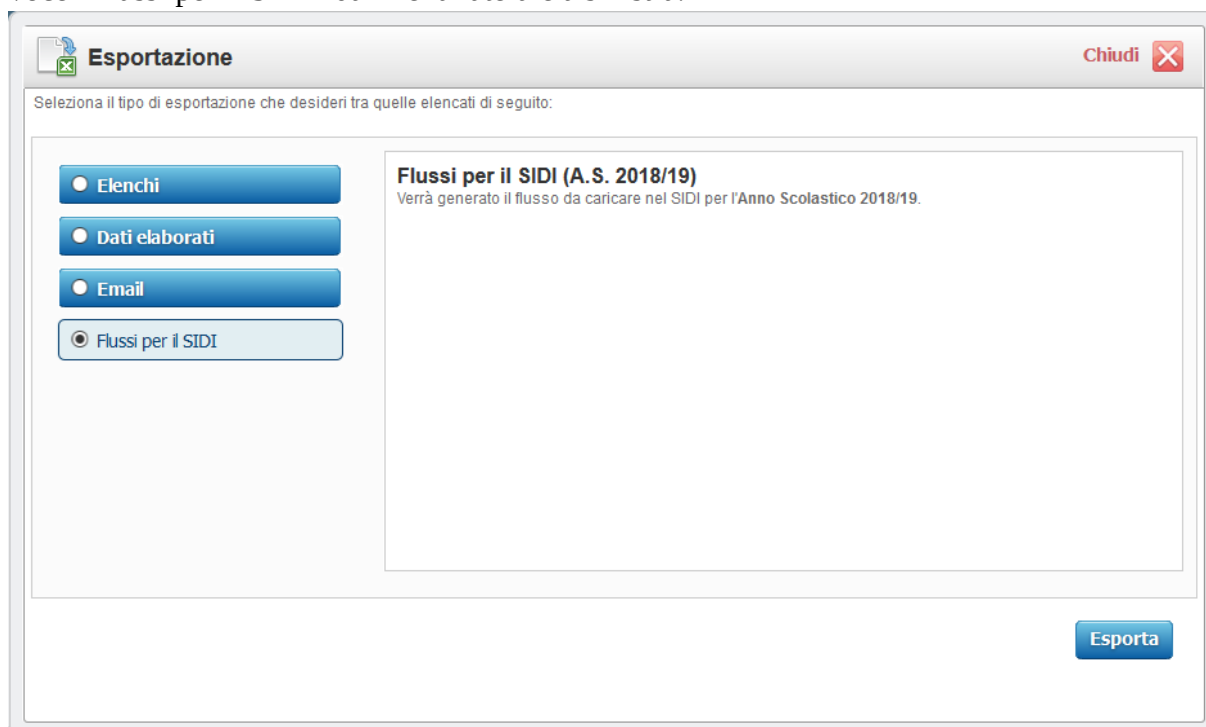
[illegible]

Esportazione

Chiudi

Seleziona il tipo di esportazione che desideri tra quelle elencati di seguito:

Elenchi

Dati elaborati

Email

Flussi per il SIDI

Flussi per il SIDI (A.S. 2018/19)
Verrà generato il flusso da caricare nel SIDI per l'Anno Scolastico 2018/19.

Esporta